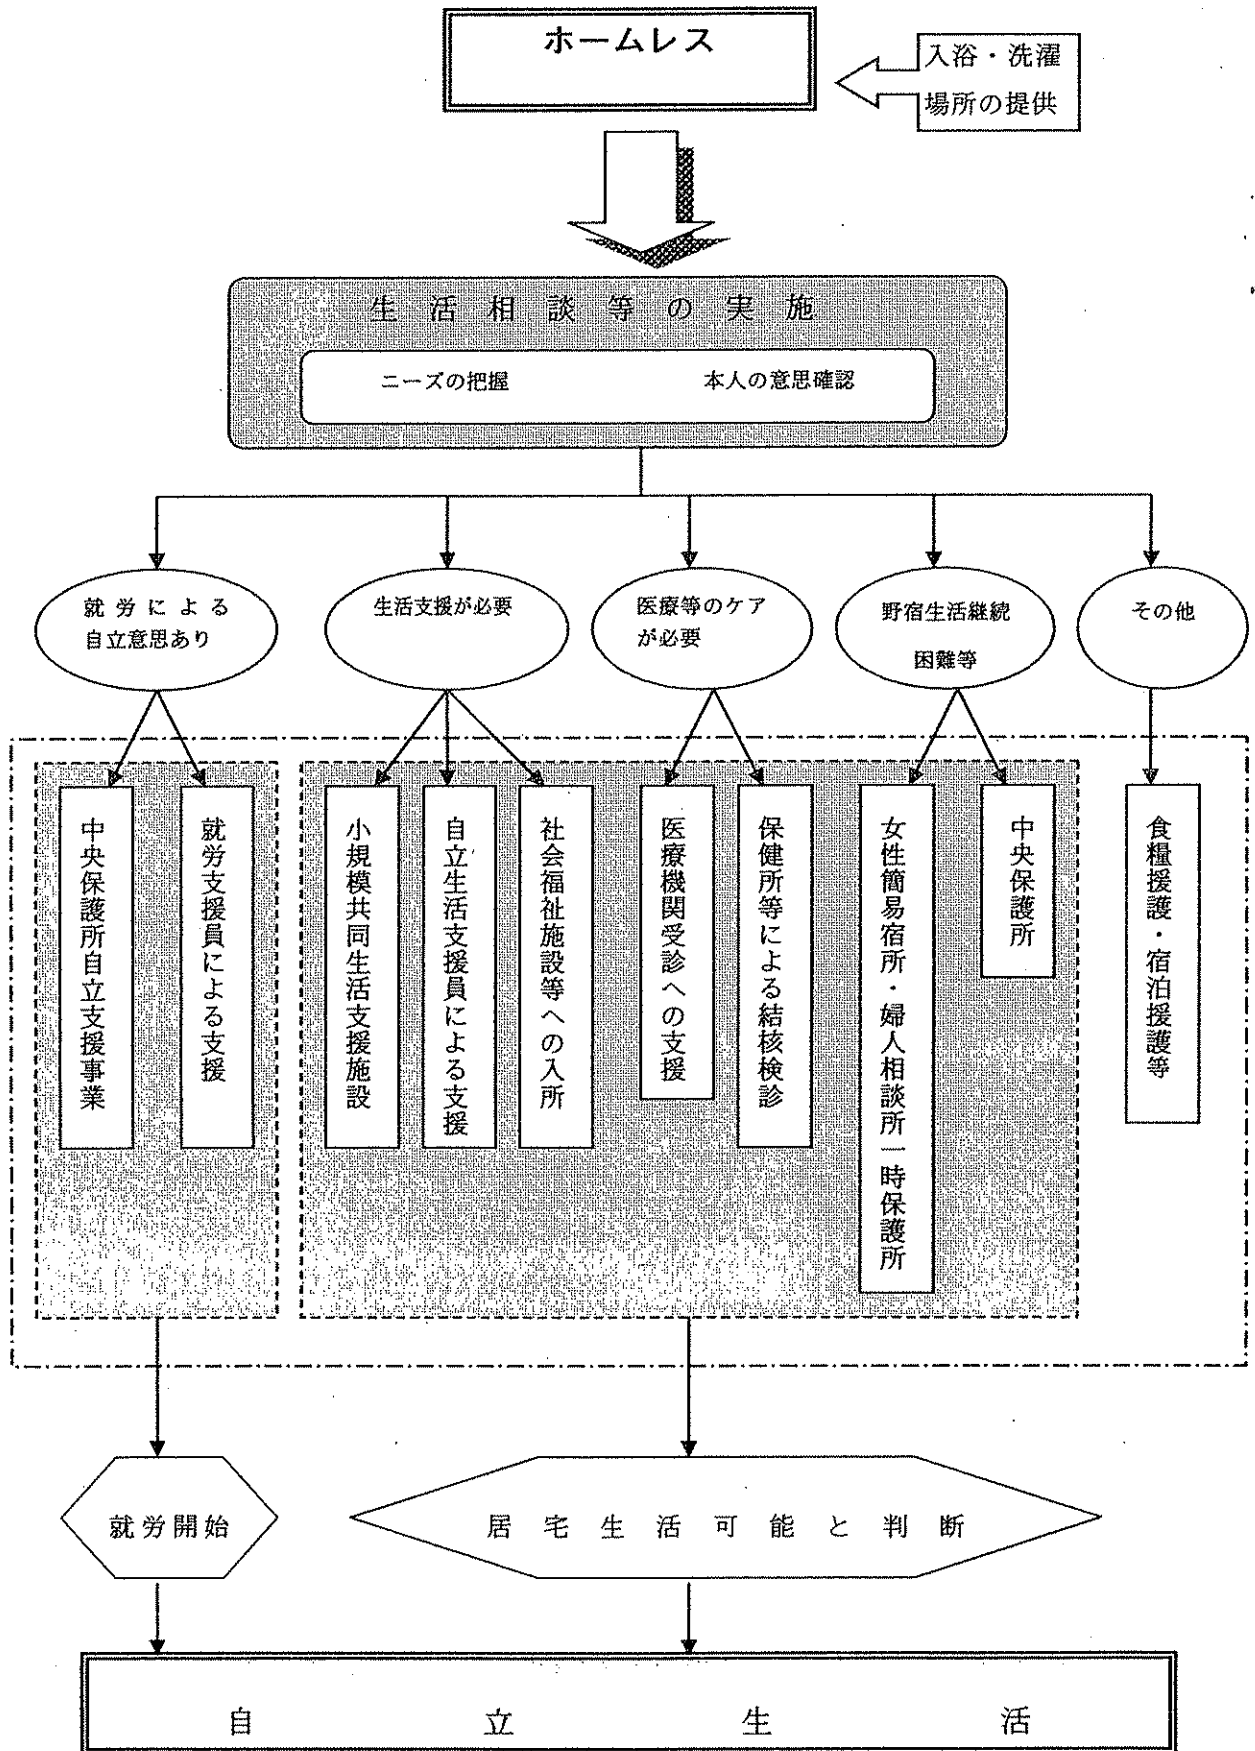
ホームレス

入浴・洗濯場所の提供

生活相談等の実施

ニーズの把握　本人の意思確認

就労による自立意思あり

生活支援が必要

医療等のケアが必要

野宿生活継続困難等

その他

中央保護所自立支援事業

就労支援員による支援

小規模共同生活支援施設

自立生活支援員による支援

社会福祉施設等への入所

医療機関受診への支援

保健所等による結核検診

女性簡易宿所・婦人相談所一時保護所

中央保護所

食糧援護・宿泊援護等

就労開始

居宅生活可能と判断

自立生活